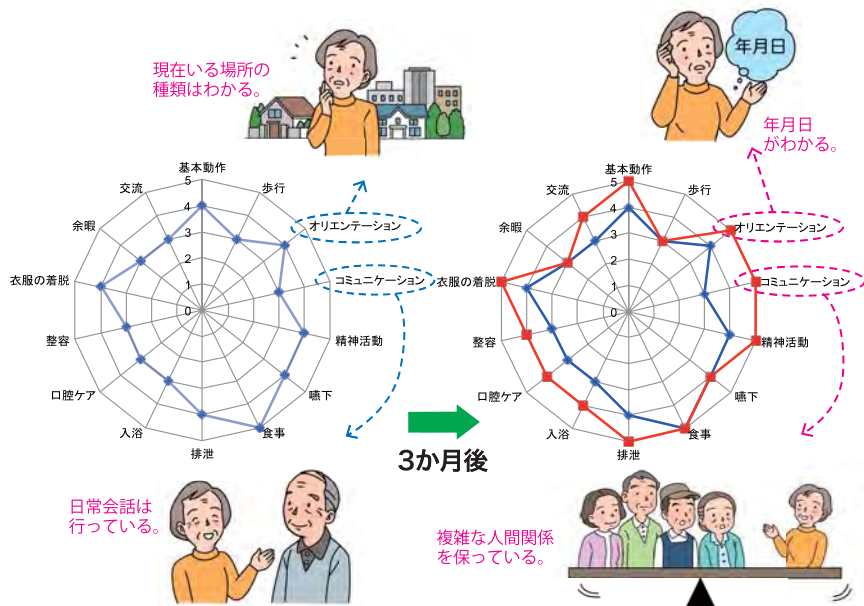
現在いる場所の種類はわかる。

年月日

年月日がわかる。

基本動作
歩行
オリエンテーション
コミュニケーション
精神活動
嚥下
食事
排泄
入浴
口腔ケア
整容
衣服の着脱
余暇
交流
5
4
3
2
1
0

基本動作
歩行
オリエンテーション
コミュニケーション
精神活動
嚥下
食事
排泄
入浴
口腔ケア
整容
衣服の着脱
余暇
交流
5
4
3
2
1
0

3か月後

日常会話は行っている。

複雑な人間関係を保っている。